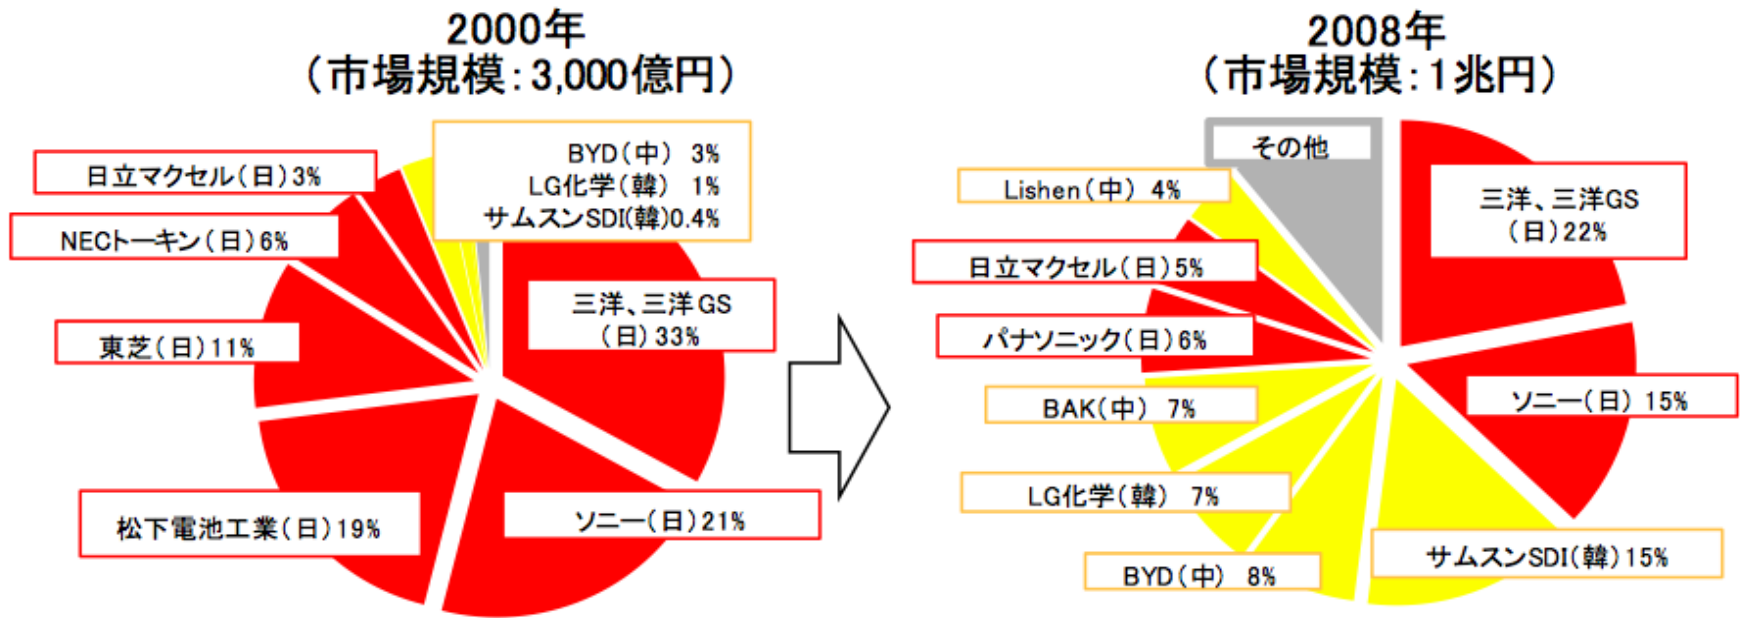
2000年
（市場規模：3,000億円）

BYD（中） 3%
LG化学（韓） 1%
サムスンSDI(韓)0.4%

日立マクセル（日）3%

NECトーキン（日）6%

三洋、三洋GS
（日）33%

東芝（日）11%

松下電池工業（日）19%

ソニー（日）21%

2008年
（市場規模：1兆円）

その他

Lishen（中） 4%

三洋、三洋GS
（日）22%

日立マクセル（日）5%

パナソニック（日）6%

ソニー（日） 15%

BAK（中） 7%

LG化学（韓） 7%

サムスンSDI(韓)15%

BYD（中） 8%